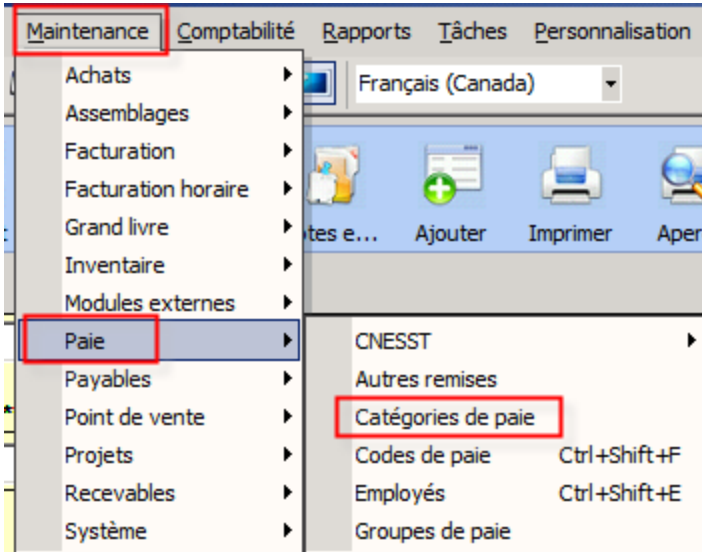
Maintenance Comptabilité Rapports Tâches Personnalisation

Français (Canada)

Achats
Assemblages
Facturation
Facturation horaire
Grand livre
Inventaire
Modules externes
Paie
Payables
Point de vente
Projets
Recevables
Système

tes e... Ajouter Imprimer Aper

CNESST
Autres remises
Catégories de paie
Codes de paie Ctrl+Shift+F
Employés Ctrl+Shift+E
Groupes de paie